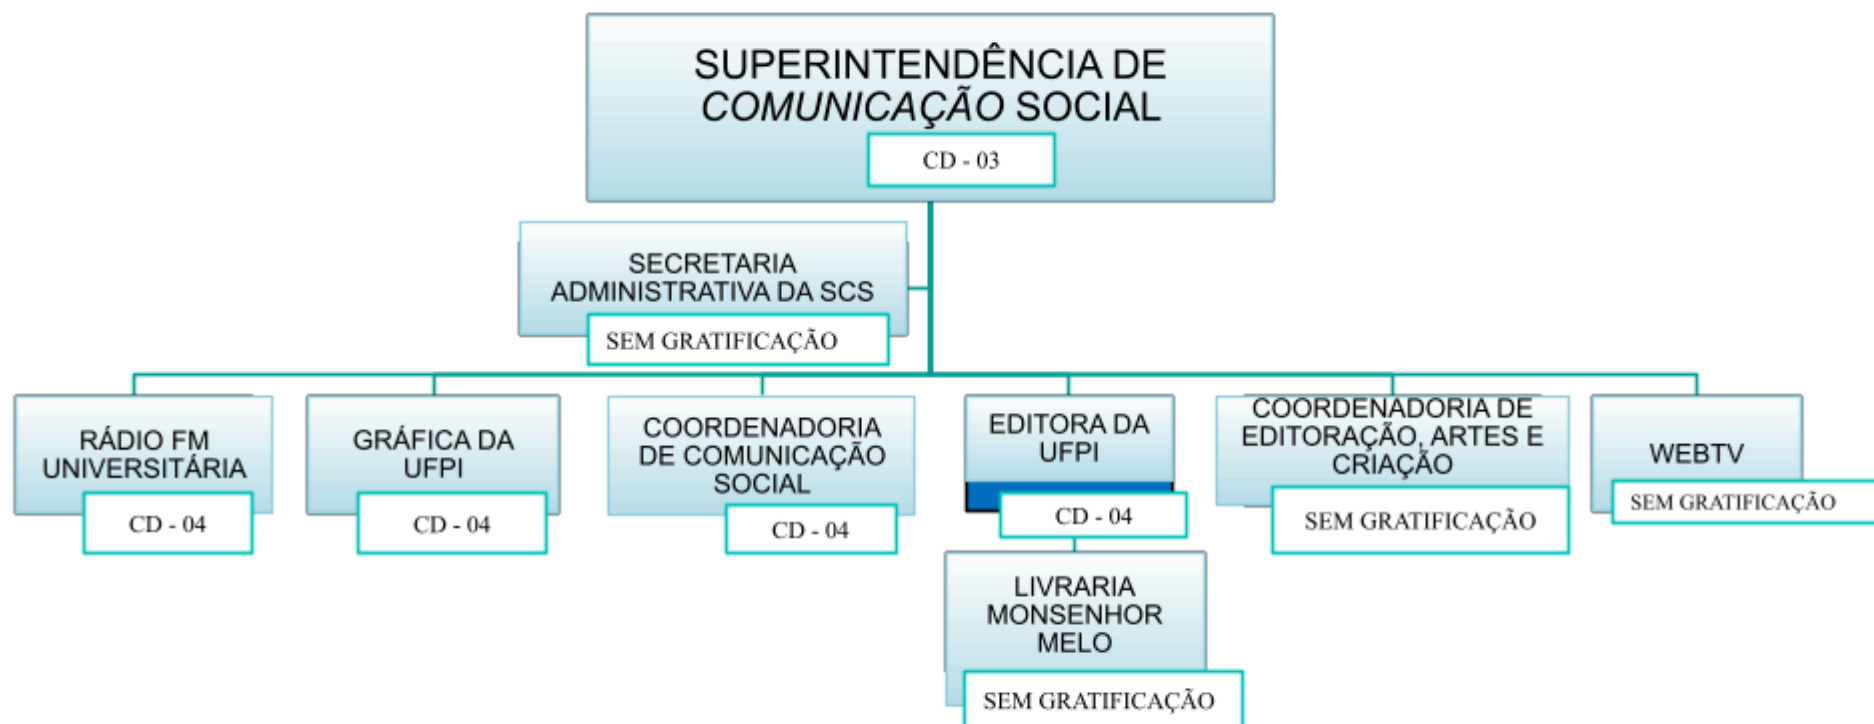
SUPERINTENDÊNCIA DE COMUNICAÇÃO SOCIAL
CD - 03

SECRETARIA ADMINISTRATIVA DA SCS
SEM GRATIFICAÇÃO

RÁDIO FM UNIVERSITÁRIA
CD - 04

GRÁFICA DA UFPI
CD - 04

COORDENADORIA DE COMUNICAÇÃO SOCIAL
CD - 04

EDITORA DA UFPI
CD - 04

LIVRARIA MONSENHOR MELO
SEM GRATIFICAÇÃO

COORDENADORIA DE EDITORAÇÃO, ARTES E CRIAÇÃO
SEM GRATIFICAÇÃO

WEBTV
SEM GRATIFICAÇÃO